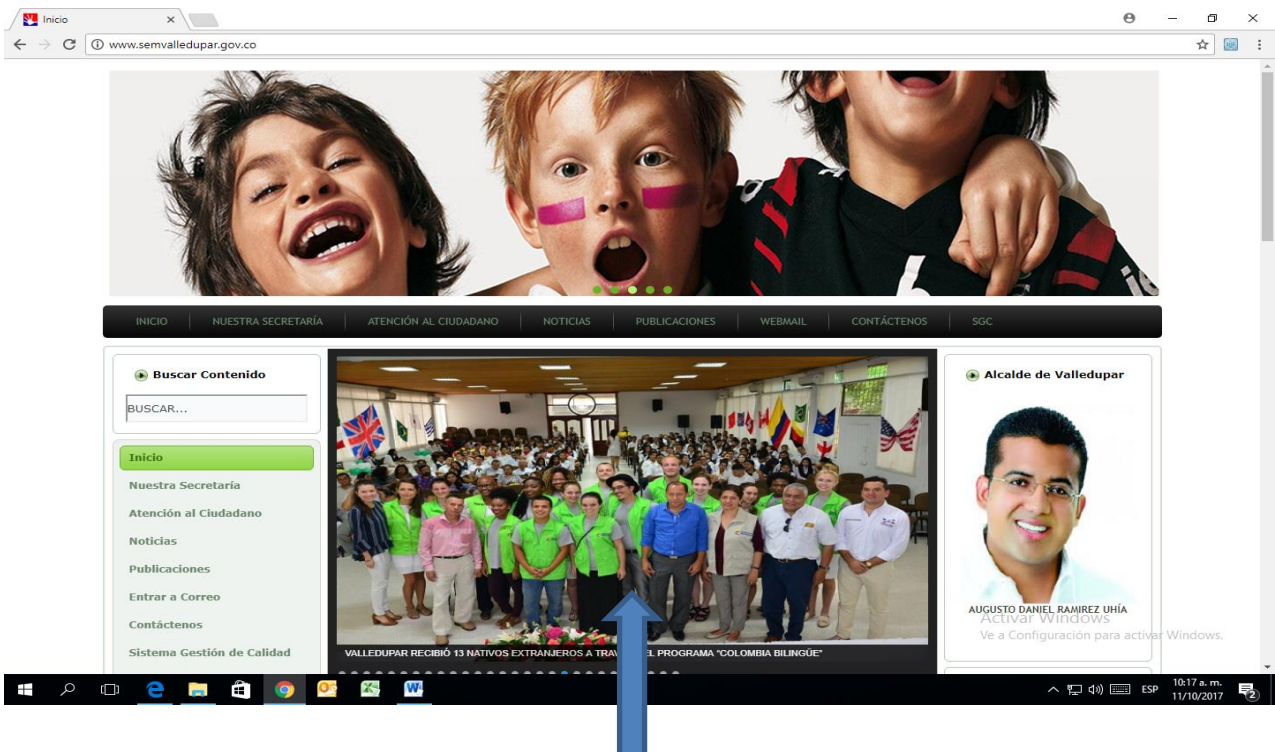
Inicio

www.semvalledupar.gov.co

INICIO | NUESTRA SECRETARÍA | ATENCIÓN AL CIUDADANO | NOTICIAS | PUBLICACIONES | WEBMAIL | CONTÁCTENOS | SGC

Buscar Contenido

BUSCAR...

Inicio
Nuestra Secretaría
Atención al Ciudadano
Noticias
Publicaciones
Entrar a Correo
Contáctenos
Sistema Gestión de Calidad

VALLEDUPAR RECIBIÓ 13 NATIVOS EXTRANJEROS A TRAV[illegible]EL PROGRAMA "COLOMBIA BILINGÜE"

Alcalde de Valledupar

AUGUSTO DANIEL RAMIREZ UHÍA

Activar Windows
Ve a Configuración para activar Windows.

ESP
10:17 a. m.
11/10/2017
2